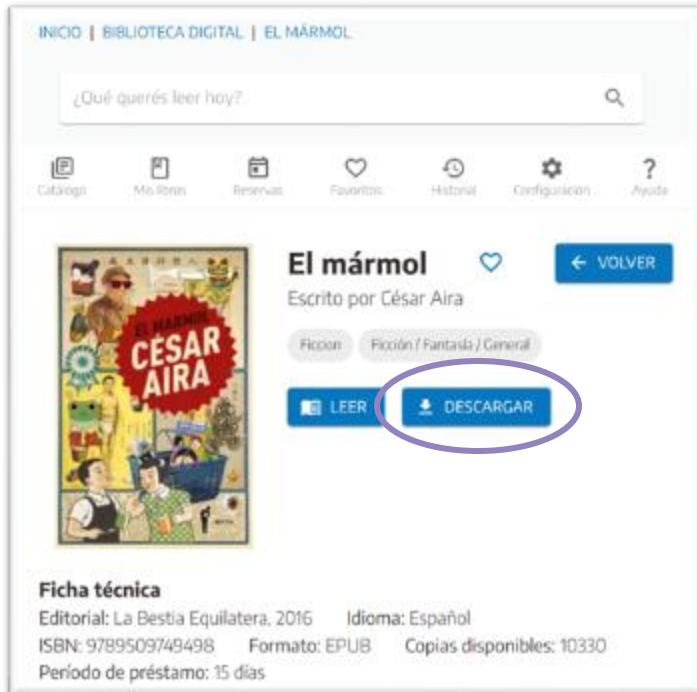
INICIO | BIBLIOTECA DIGITAL | EL MÁRMOL

¿Qué querés leer hoy?

Catálogo Mis libros Reservas Favoritos Historial Configuración Ayuda

EL MÁRMOL CÉSAR AIRA

El mármol

← VOLVER

Escrito por César Aira

Ficcion Ficción / Fantasía / General

LEER DESCARGAR

Ficha técnica

Editorial: La Bestia Equilatera, 2016 Idioma: Español

ISBN: 9789509749498 Formato: EPUB Copias disponibles: 10330

Período de préstamo: 15 días